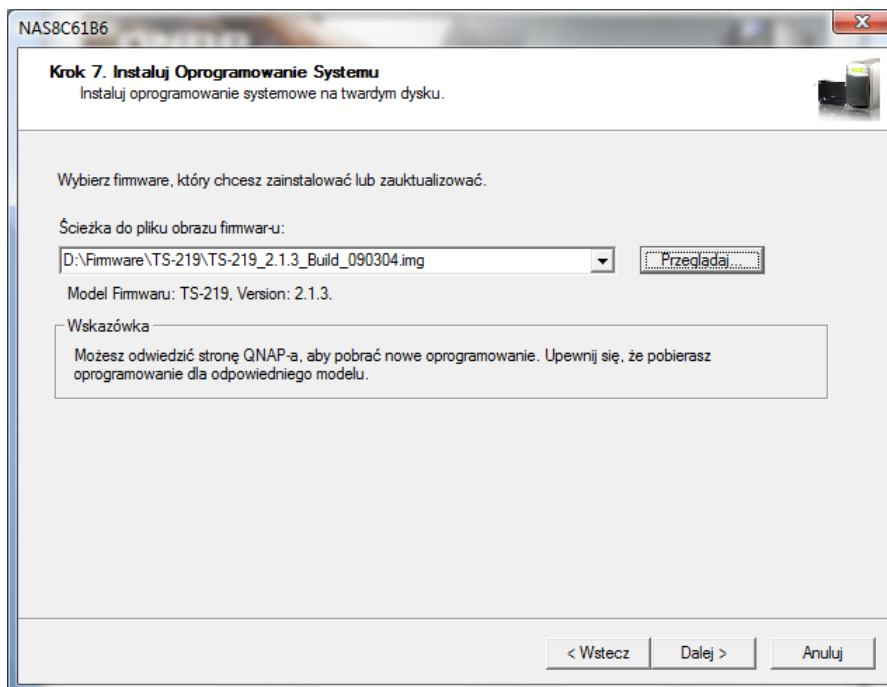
NAS8C61B6

Krok 7. Instaluj Oprogramowanie Systemu
Instaluj oprogramowanie systemowe na twardym dysku.

Wybierz firmware, który chcesz zainstalować lub zauktualizować.

Ścieżka do pliku obrazu firmwar-u:

D:\Firmware\TS-219\TS-219_2.1.3_Build_090304.img

Przeglądaj...

Model Firmwaru: TS-219, Version: 2.1.3.

Wskazówka

Możesz odwiedzić stronę QNAP-a, aby pobrać nowe oprogramowanie. Upewnij się, że pobierasz oprogramowanie dla odpowiedniego modelu.

< Wstecz

Dalej >

Anuluj